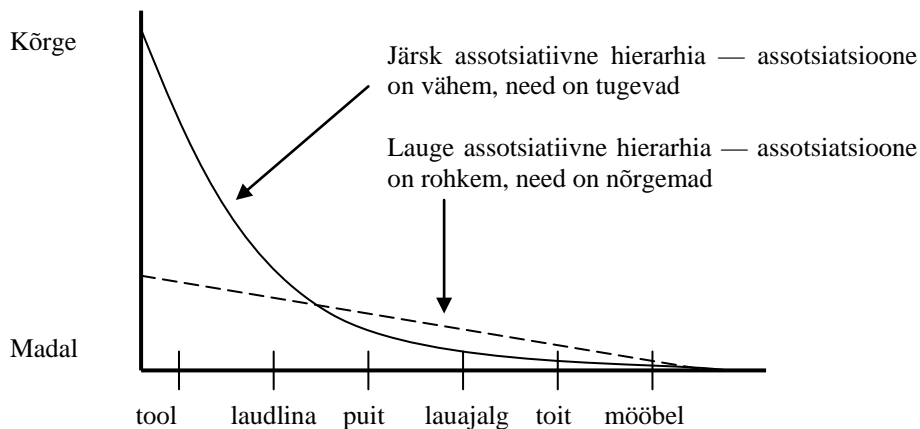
Kõrge

Järsk assotsiatiivne hierarhia — assotsiatsioone on vähem, need on tugevad

Lauge assotsiatiivne hierarhia — assotsiatsioone on rohkem, need on nõrgemad

Madal

tool laudlina puit lauajalg toit mööbel